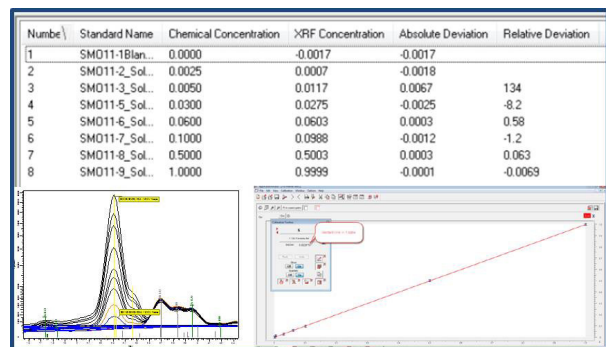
| Numbe | Standard Name | Chemical Concentration | XRF Concentration | Absolute Deviation | Relative Deviation |
|---|---|---|---|---|---|
| 1 | SMO11-1Blan... | 0.0000 | -0.0017 | -0.0017 | |
| 2 | SMO11-2_Sol... | 0.0025 | 0.0007 | -0.0018 | |
| 3 | SMO11-3_Sol... | 0.0050 | 0.0117 | 0.0067 | 134 |
| 4 | SMO11-5_Sol... | 0.0300 | 0.0275 | -0.0025 | -8.2 |
| 5 | SMO11-6_Sol... | 0.0600 | 0.0603 | 0.0003 | 0.58 |
| 6 | SMO11-7_Sol... | 0.1000 | 0.0988 | -0.0012 | -1.2 |
| 7 | SMO11-8_Sol... | 0.5000 | 0.5003 | 0.0003 | 0.063 |
| 8 | SMO11-9_Sol... | 1.0000 | 0.9999 | -0.0001 | -0.0069 |

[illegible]